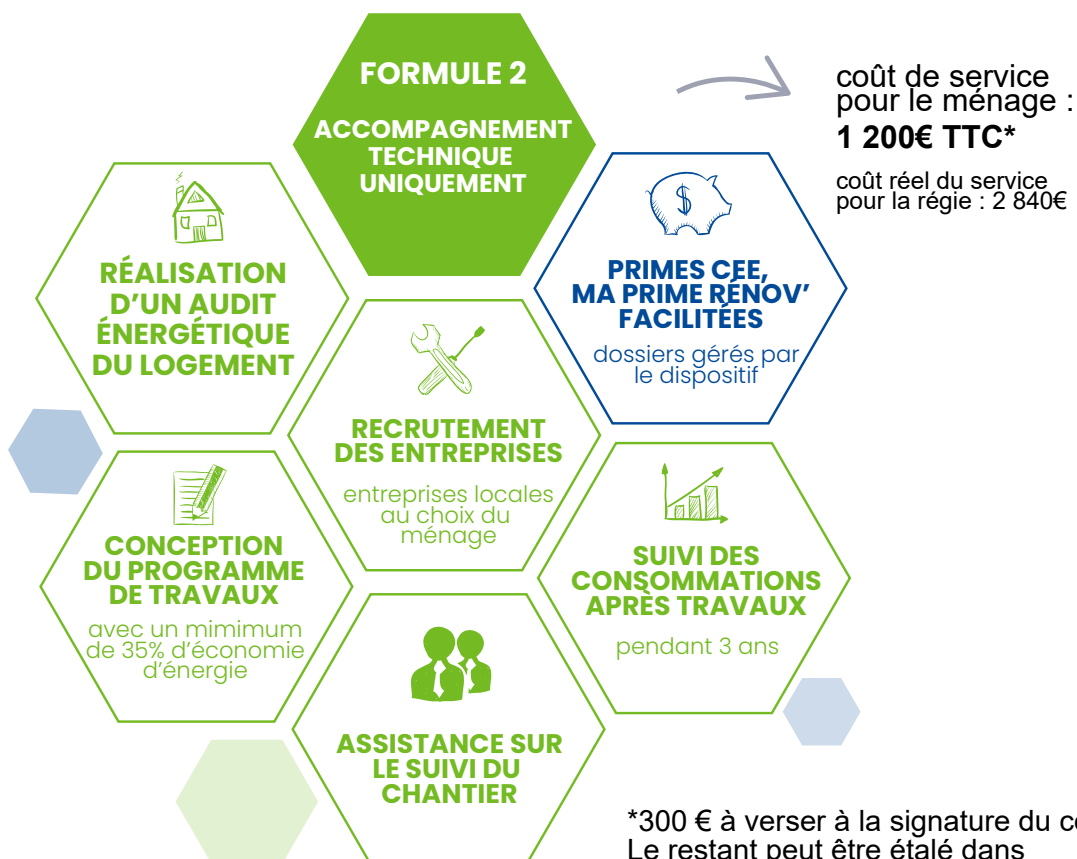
FORMULE 2

ACCOMPAGNEMENT TECHNIQUE UNIQUEMENT

coût de service pour le ménage :
1 200€ TTC*

coût réel du service pour la régie : 2 840€

RÉALISATION D'UN AUDIT ÉNERGÉTIQUE DU LOGEMENT

PRIMES CEE, MA PRIME RÉNOV' FACILITÉES
dossiers gérés par le dispositif

RECRUTEMENT DES ENTREPRISES
entreprises locales au choix du ménage

CONCEPTION DU PROGRAMME DE TRAVAUX
avec un mimimum de 35% d'économie d'énergie

SUIVI DES CONSOMMATIONS APRÈS TRAVAUX
pendant 3 ans

ASSISTANCE SUR LE SUIVI DU CHANTIER

*300 € à verser à la signature du c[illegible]
Le restant peut être étalé dans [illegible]